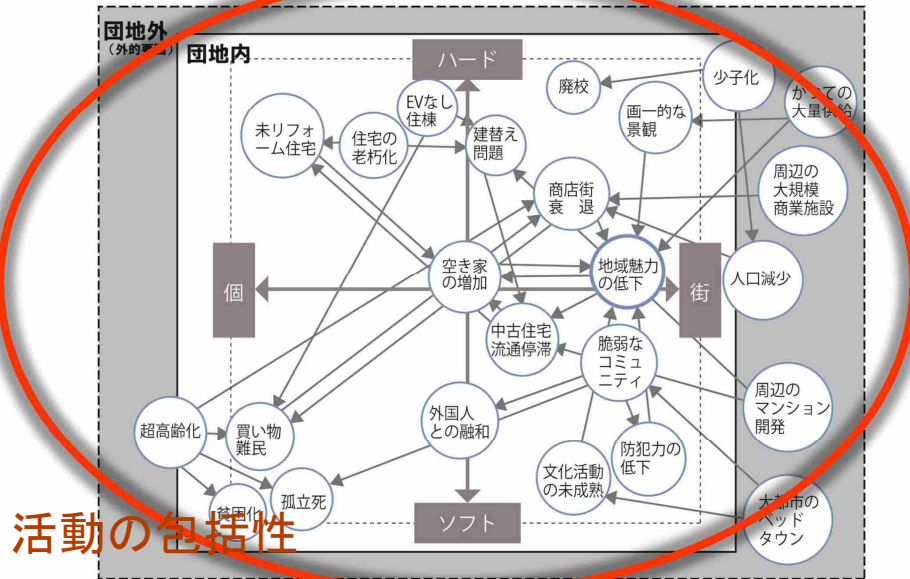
団地外
（外的要因）
団地内

ハード
個
街
ソフト

廃校
少子化
かつての大量供給
EVなし住棟
画一的な景観
未リフォーム住宅
住宅の老朽化
建替え問題
商店街衰退
周辺の大規模商業施設
空き家の増加
地域魅力の低下
人口減少
中古住宅流通停滞
脆弱なコミュニティ
外国人との融和
周辺のマンション開発
超高齢化
買い物難民
防犯力の低下
文化活動の未成熟
貧困化
孤立死
大都市のベッドタウン

活動の包括性